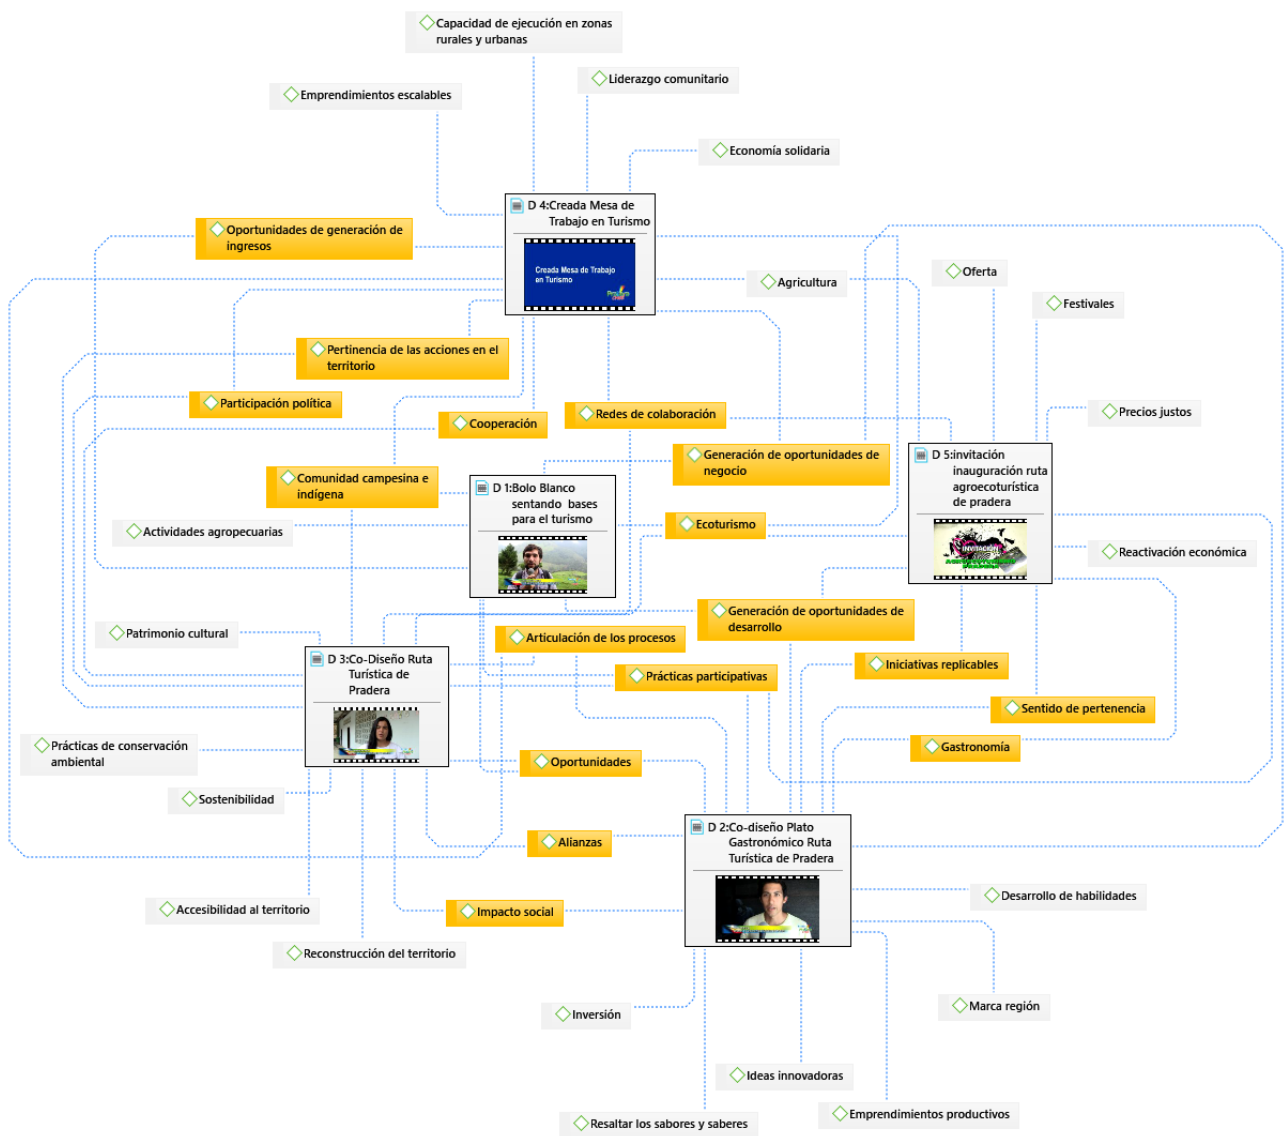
Capacidad de ejecución en zonas rurales y urbanas

Liderazgo comunitario

Emprendimientos escalables

Economía solidaria

D 4:Creada Mesa de Trabajo en Turismo

Creada Mesa de Trabajo en Turismo

Oportunidades de generación de ingresos

Agricultura

Oferta

Festivales

Pertinencia de las acciones en el territorio

Participación política

Redes de colaboración

Precios justos

Cooperación

Generación de oportunidades de negocio

D 5:invitación inauguración ruta agroecoturística de pradera

Comunidad campesina e indígena

D 1:Bolo Blanco sentando bases para el turismo

Actividades agropecuarias

Ecoturismo

Reactivación económica

Generación de oportunidades de desarrollo

Patrimonio cultural

Articulación de los procesos

D 3:Co-Diseño Ruta Turística de Pradera

Iniciativas replicables

Prácticas participativas

Sentido de pertenencia

Prácticas de conservación ambiental

Gastronomía

Oportunidades

Sostenibilidad

Alianzas

D 2:Co-diseño Plato Gastronómico Ruta Turística de Pradera

Desarrollo de habilidades

Accesibilidad al territorio

Impacto social

Reconstrucción del territorio

Marca región

Inversión

Ideas innovadoras

Emprendimientos productivos

Resaltar los sabores y saberes